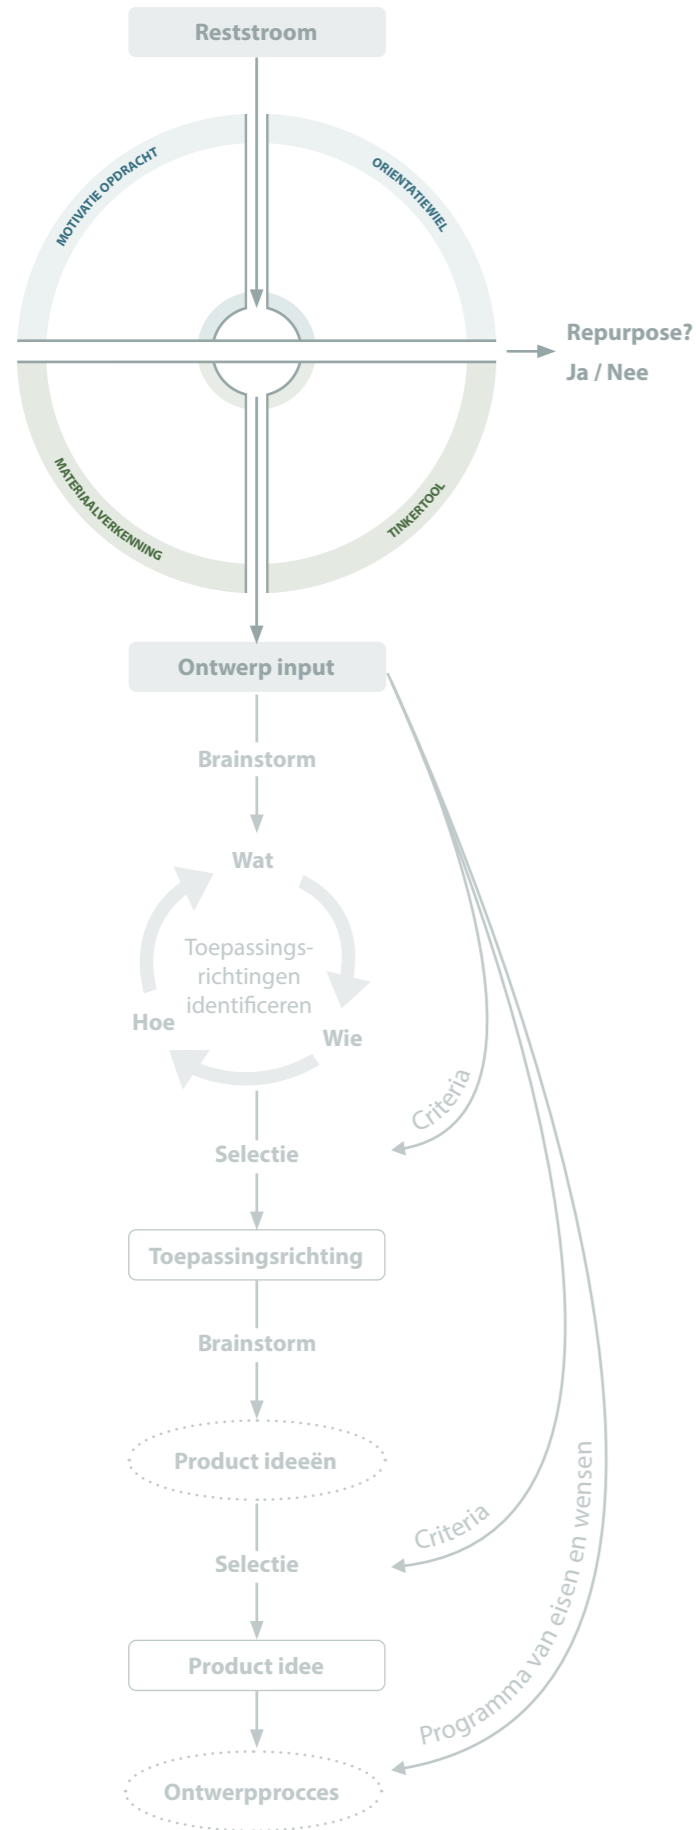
Reststroom

MOTIVATIE OPDRACHT

ORIENTATIEWIEL

Repurpose?
Ja / Nee

MATERIAALVERKENNING

TINKERTOOL

Ontwerp input

Brainstorm

Wat

Toepassingsrichtingen identificeren

Hoe

Wie

Criteria

Selectie

Toepassingsrichting

Brainstorm

Product ideeën

Criteria

Selectie

Programma van eisen en wensen

Product idee

Ontwerpprocces